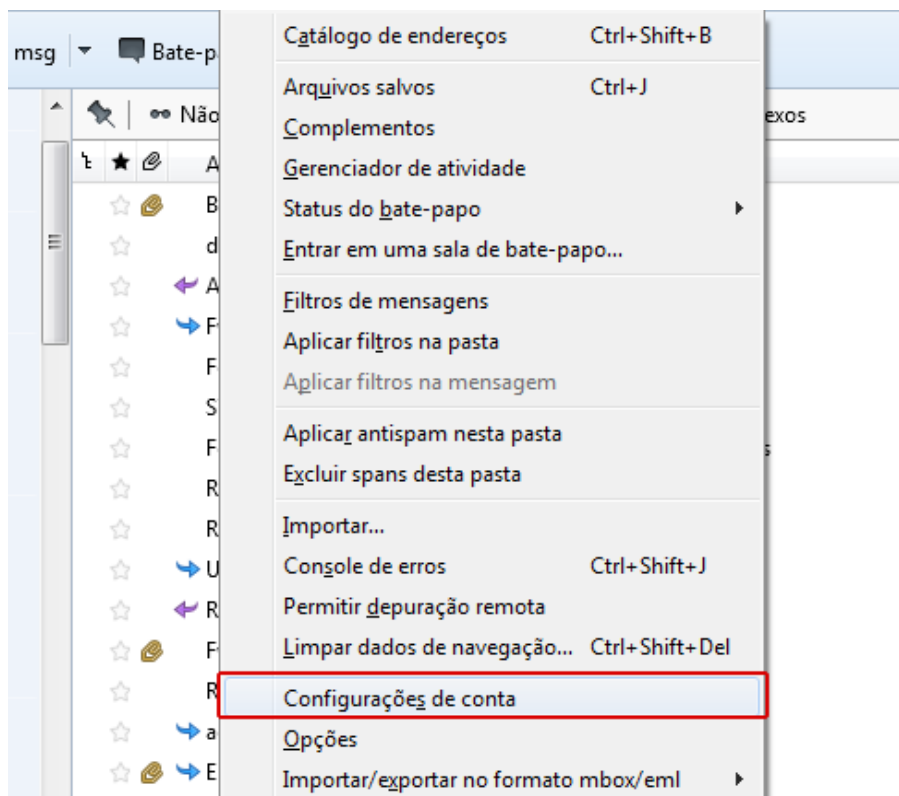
msg | Bate-p

Não

exos

A

B

d

A

F

F

S

F

R

R

U

R

F

R

a

E

Catálogo de endereços Ctrl+Shift+B

Arquivos salvos Ctrl+J

Complementos

Gerenciador de atividade

Status do bate-papo

Entrar em uma sala de bate-papo...

Filtros de mensagens

Aplicar filtros na pasta

Aplicar filtros na mensagem

Aplicar antispam nesta pasta

Excluir spans desta pasta

Importar...

Console de erros Ctrl+Shift+J

Permitir depuração remota

Limpar dados de navegação... Ctrl+Shift+Del

Configurações de conta

Opções

Importar/exportar no formato mbox/eml